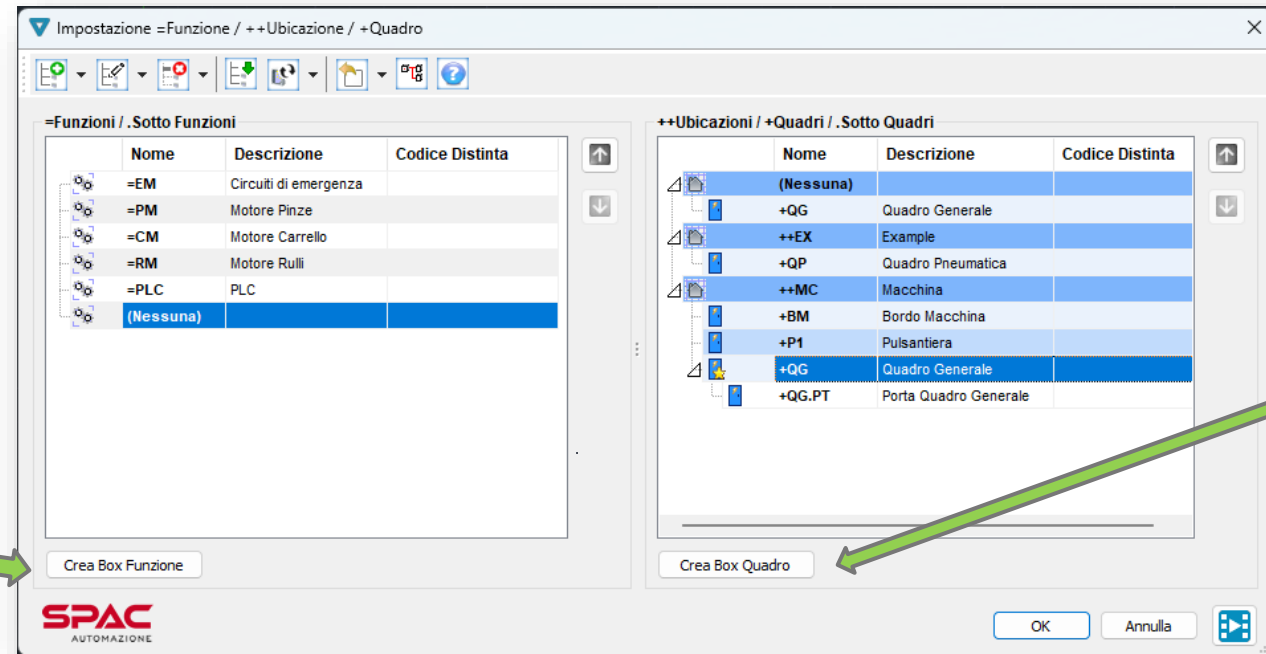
Impostazione =Funzione / ++Ubicazione / +Quadro

=Funzioni / .Sotto Funzioni

| Nome | Descrizione | Codice Distinta |
|---|---|---|
| =EM | Circuiti di emergenza | |
| =PM | Motore Pinze | |
| =CM | Motore Carrello | |
| =RM | Motore Rulli | |
| =PLC | PLC | |
| (Nessuna) | | |

Crea Box Funzione

++Ubicazioni / +Quadri / .Sotto Quadri

| Nome | Descrizione | Codice Distinta |
|---|---|---|
| (Nessuna) | | |
| +QG | Quadro Generale | |
| ++EX | Example | |
| +QP | Quadro Pneumatica | |
| ++MC | Macchina | |
| +BM | Bordo Macchina | |
| +P1 | Pulsantiera | |
| +QG | Quadro Generale | |
| +QG.PT | Porta Quadro Generale | |

Crea Box Quadro

SPAC AUTOMAZIONE

OK Annulla